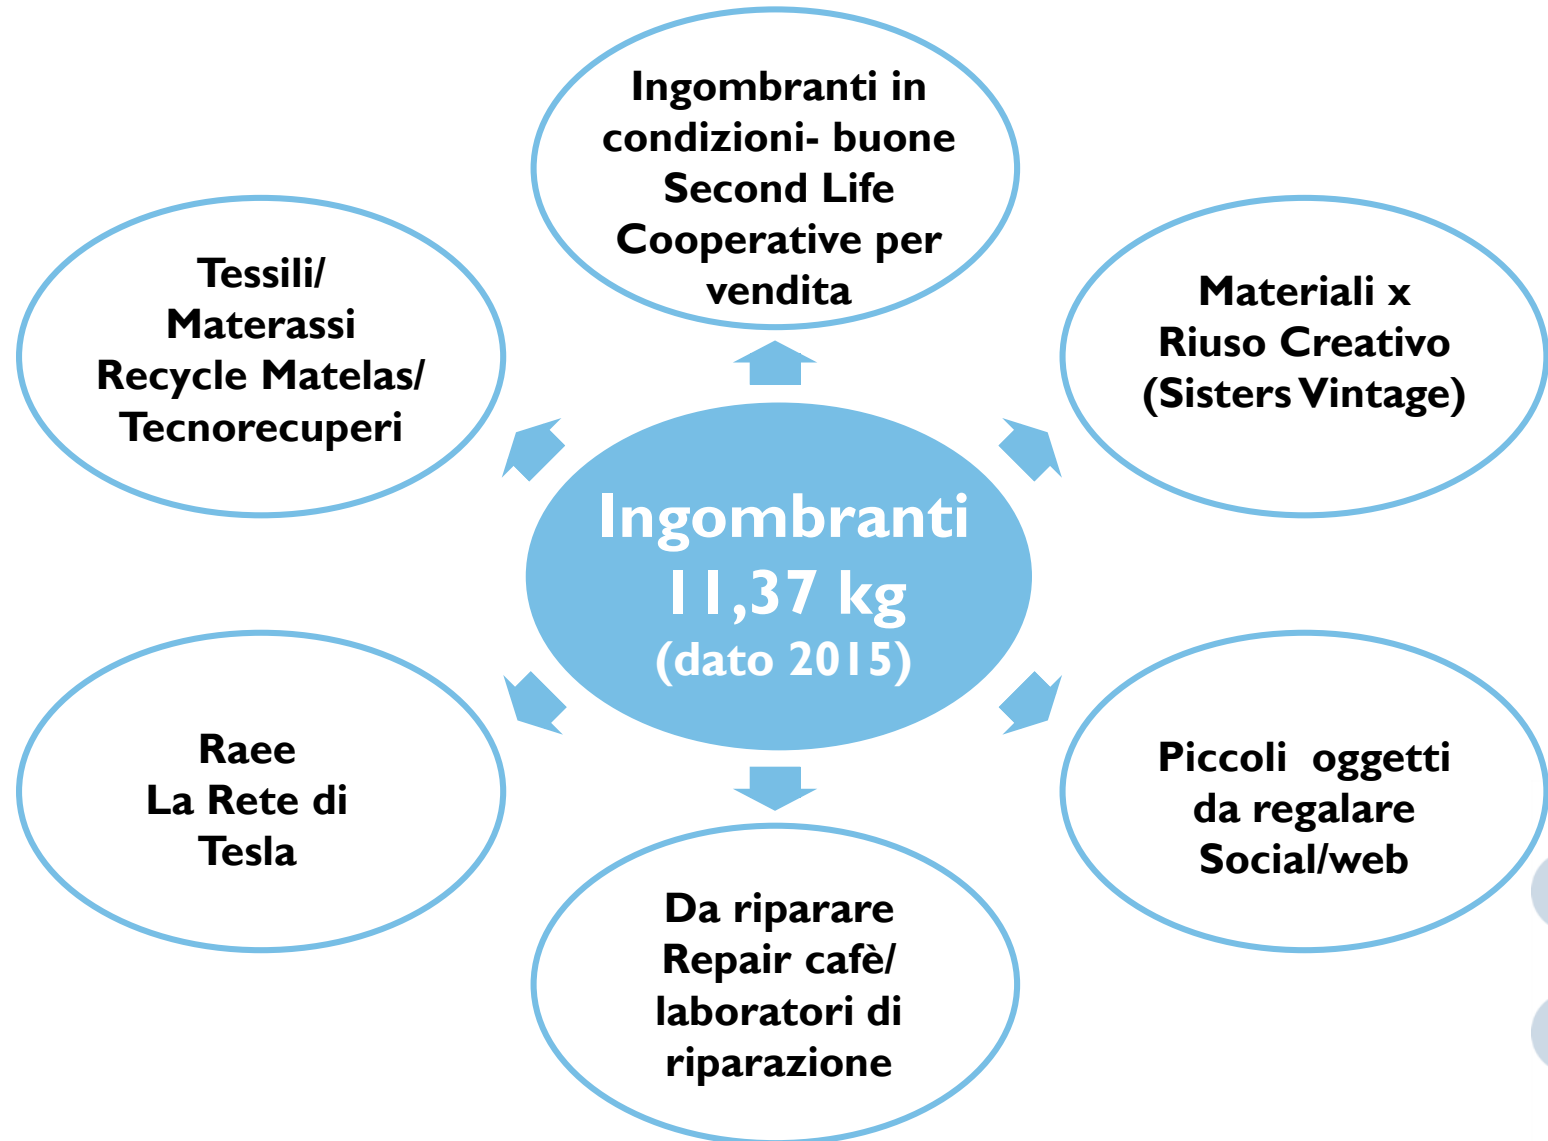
Ingombranti in condizioni- buone Second Life Cooperative per vendita

Tessili/ Materassi Recycle Matelas/ Tecnorecuperi

Materiali x Riuso Creativo (Sisters Vintage)

Ingombranti 11,37 kg (dato 2015)

Raee La Rete di Tesla

Piccoli oggetti da regalare Social/web

Da riparare Repair cafè/ laboratori di riparazione